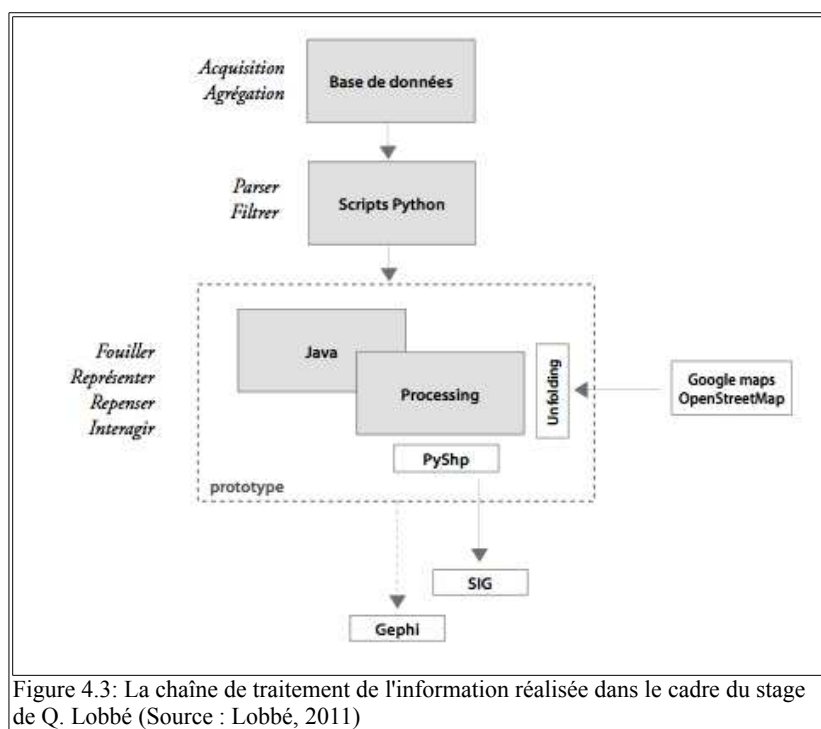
Acquisition
Agrégation

Base de données

Parser
Filtrer

Scripts Python

Fouiller
Représenter
Repenser
Interagir

Java

Processing

Unfolding

Google maps
OpenStreetMap

PyShp

prototype

SIG

Gephi

Figure 4.3: La chaîne de traitement de l'information réalisée dans le cadre du stage de Q. Lobbé (Source : Lobbé, 2011)